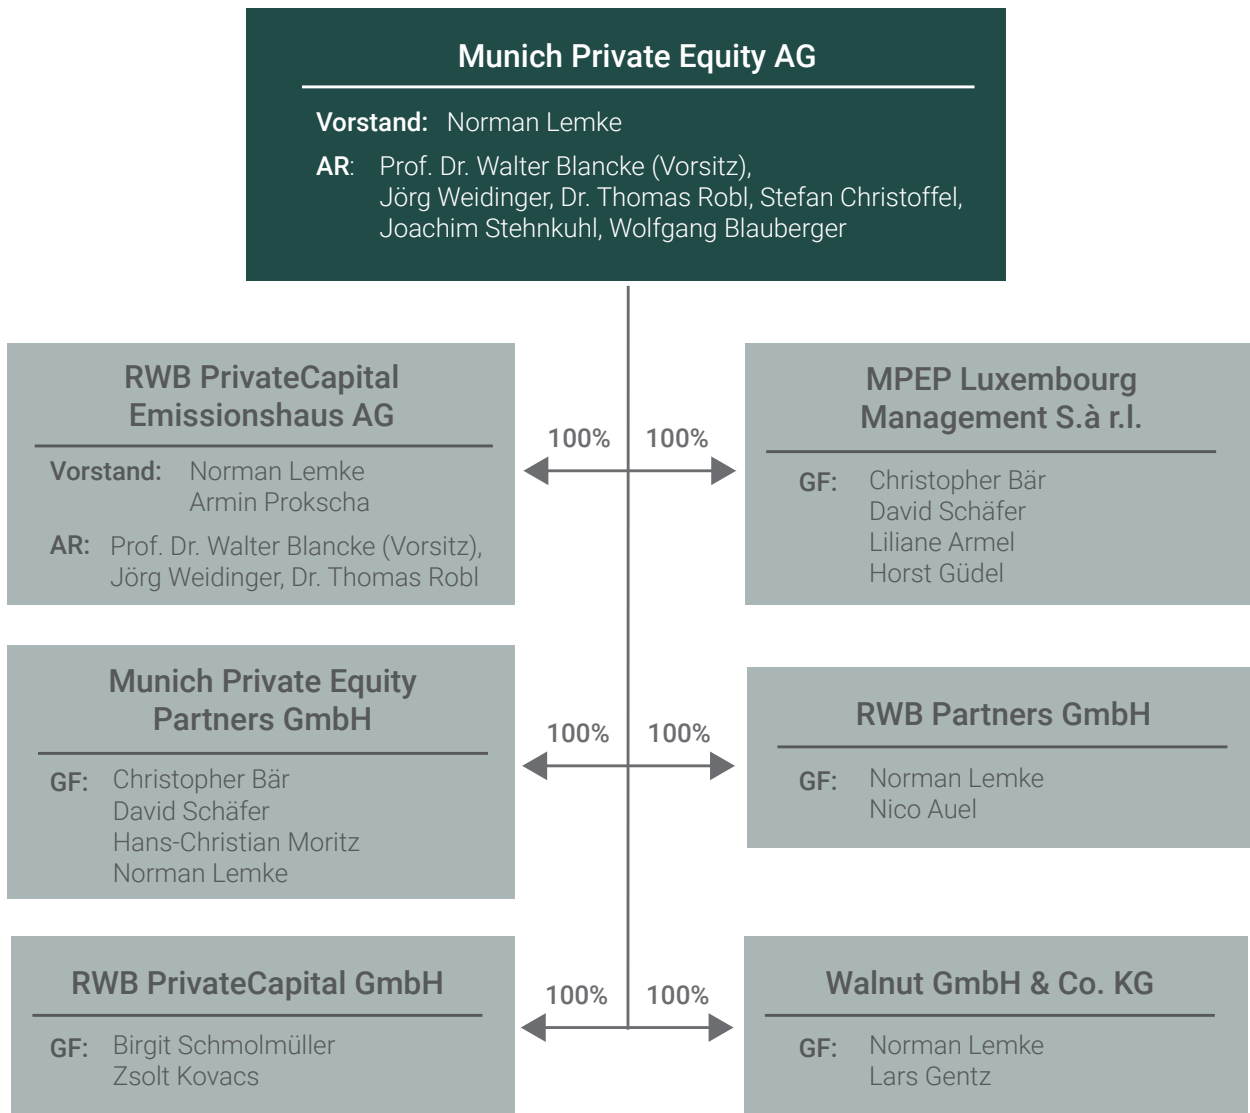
Munich Private Equity AG

Vorstand: Norman Lemke

AR: Prof. Dr. Walter Blancke (Vorsitz), Jörg Weidinger, Dr. Thomas Robl, Stefan Christoffel, Joachim Stehnkuhl, Wolfgang Blauberger

RWB PrivateCapital Emissionshaus AG

Vorstand: Norman Lemke
Armin Prokscha

AR: Prof. Dr. Walter Blancke (Vorsitz), Jörg Weidinger, Dr. Thomas Robl

100%

100%

MPEP Luxembourg Management S.à r.l.

GF: Christopher Bär
David Schäfer
Liliane Armel
Horst Güdel

Munich Private Equity Partners GmbH

GF: Christopher Bär
David Schäfer
Hans-Christian Moritz
Norman Lemke

100%

100%

RWB Partners GmbH

GF: Norman Lemke
Nico Auel

RWB PrivateCapital GmbH

GF: Birgit Schmolmüller
Zsolt Kovacs

100%

100%

Walnut GmbH & Co. KG

GF: Norman Lemke
Lars Gentz